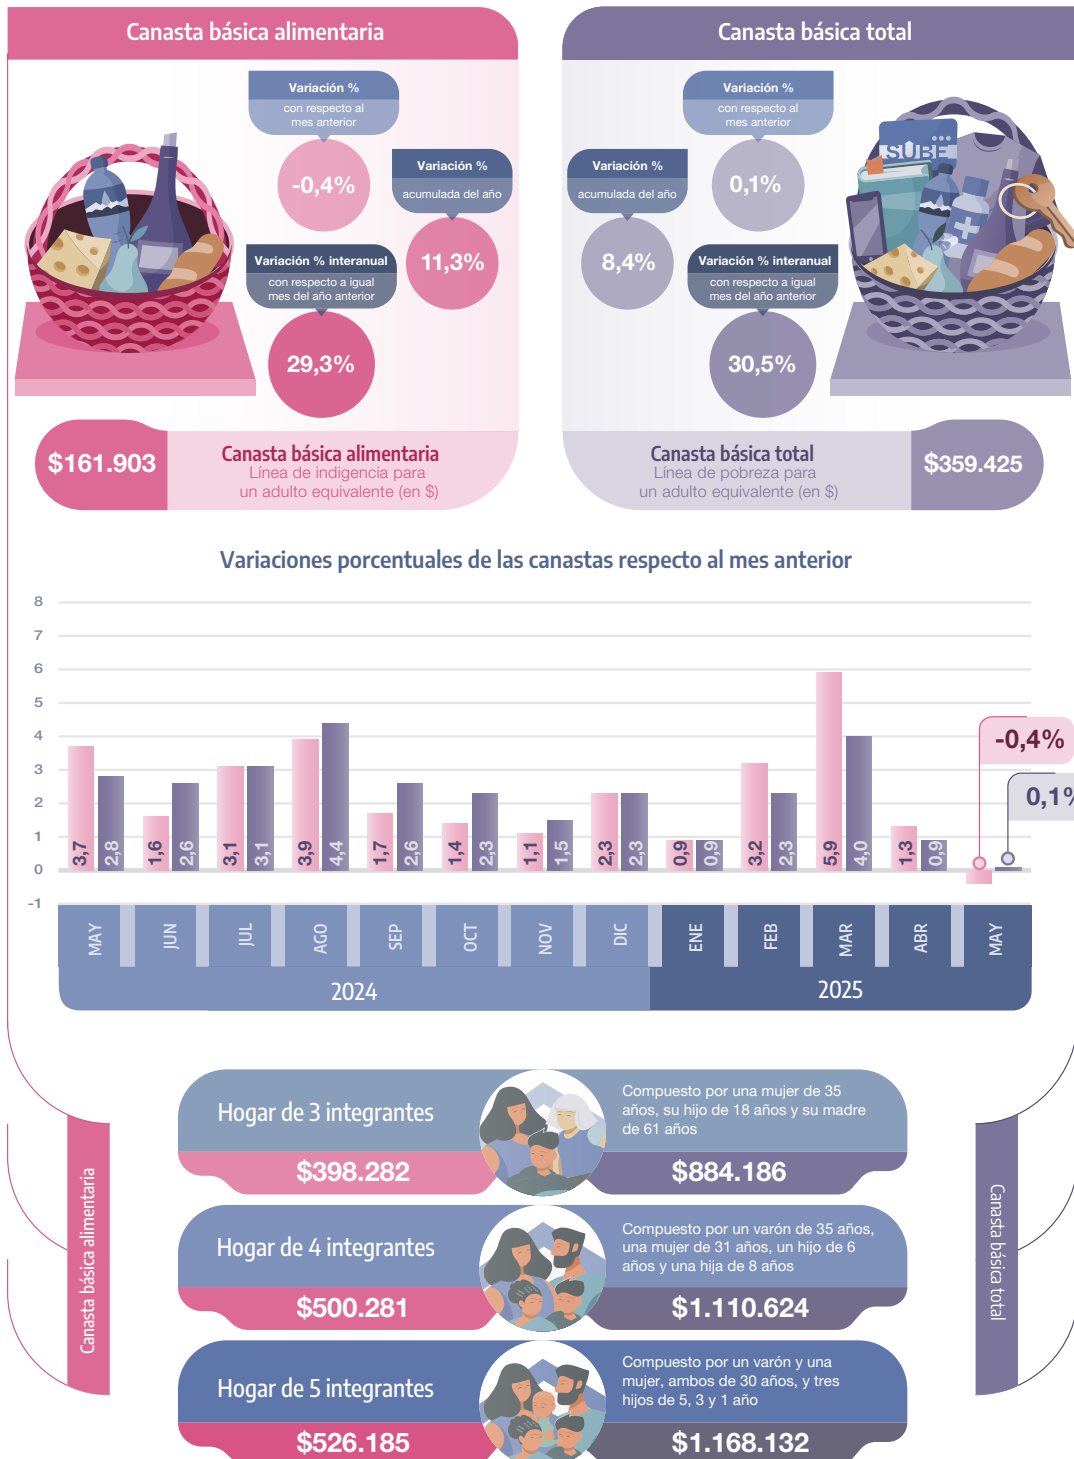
Canasta básica alimentaria

Variación %
con respecto al mes anterior
-0,4%

Variación %
acumulada del año
11,3%

Variación % interanual
con respecto a igual mes del año anterior
29,3%

$161.903
Canasta básica alimentaria
Línea de indigencia para un adulto equivalente (en $)

Canasta básica total

Variación %
con respecto al mes anterior
0,1%

Variación %
acumulada del año
8,4%

Variación % interanual
con respecto a igual mes del año anterior
30,5%

SUBE

Canasta básica total
Línea de pobreza para un adulto equivalente (en $)
$359.425

Variaciones porcentuales de las canastas respecto al mes anterior

8
7
6
5
4
3
2
1
0
-1

| | MAY | JUN | JUL | AGO | SEP | OCT | NOV | DIC | ENE | FEB | MAR | ABR | MAY |
|---|---|---|---|---|---|---|---|---|---|---|---|---|---|
| CBA | 3,7 | 1,6 | 3,1 | 3,9 | 1,7 | 1,4 | 1,1 | 2,3 | 0,9 | 3,2 | 5,9 | 1,3 | -0,4% |
| CBT | 2,8 | 2,6 | 3,1 | 4,4 | 2,6 | 2,3 | 1,5 | 2,3 | 0,9 | 2,3 | 4,0 | 0,9 | 0,1% |

2024
2025

Canasta básica alimentaria

Hogar de 3 integrantes
Compuesto por una mujer de 35 años, su hijo de 18 años y su madre de 61 años
$398.282
$884.186

Hogar de 4 integrantes
Compuesto por un varón de 35 años, una mujer de 31 años, un hijo de 6 años y una hija de 8 años
$500.281
$1.110.624

Hogar de 5 integrantes
Compuesto por un varón y una mujer, ambos de 30 años, y tres hijos de 5, 3 y 1 año
$526.185
$1.168.132

Canasta básica total